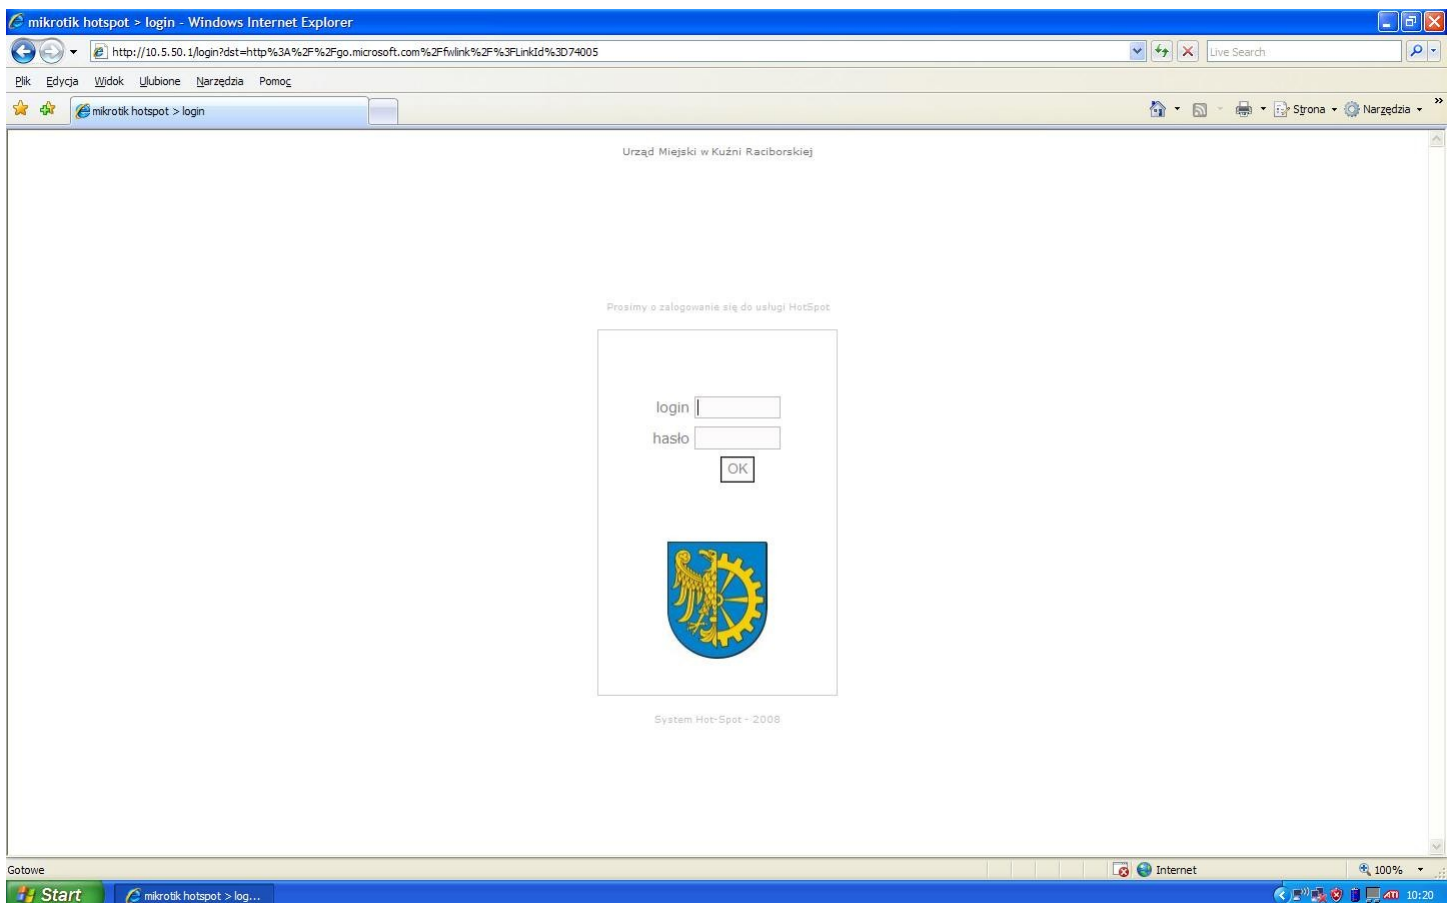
mikrotik hotspot > login - Windows Internet Explorer

http://10.5.50.1/login?dst=http%3A%2F%2Fgo.microsoft.com%2Ffwlink%2F%3FLinkId%3D74005

Live Search

Plik Edycja Widok Ulubione Narzędzia Pomoc

mikrotik hotspot > login

Strona Narzędzia

Urząd Miejski w Kuźni Raciborskiej

Prosimy o zalogowanie się do usługi HotSpot

login

hasło

OK

System Hot-Spot - 2008

Gotowe

Internet

100%

Start

mikrotik hotspot > log...

10:20